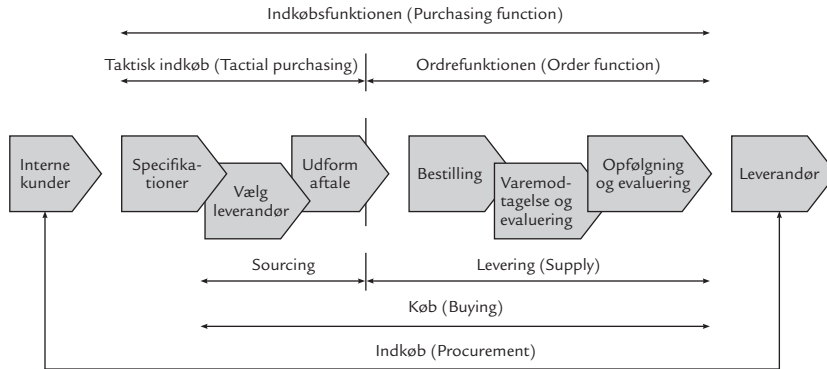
Indkøbsfunktionen (Purchasing function)

Taktisk indkøb (Tactial purchasing)

Ordrefunktionen (Order function)

Interne kunder

Specifikationer

Vælg leverandør

Udform aftale

Bestilling

Varemodtagelse og evaluering

Opfølgning og evaluering

Leverandør

Sourcing

Levering (Supply)

Køb (Buying)

Indkøb (Procurement)